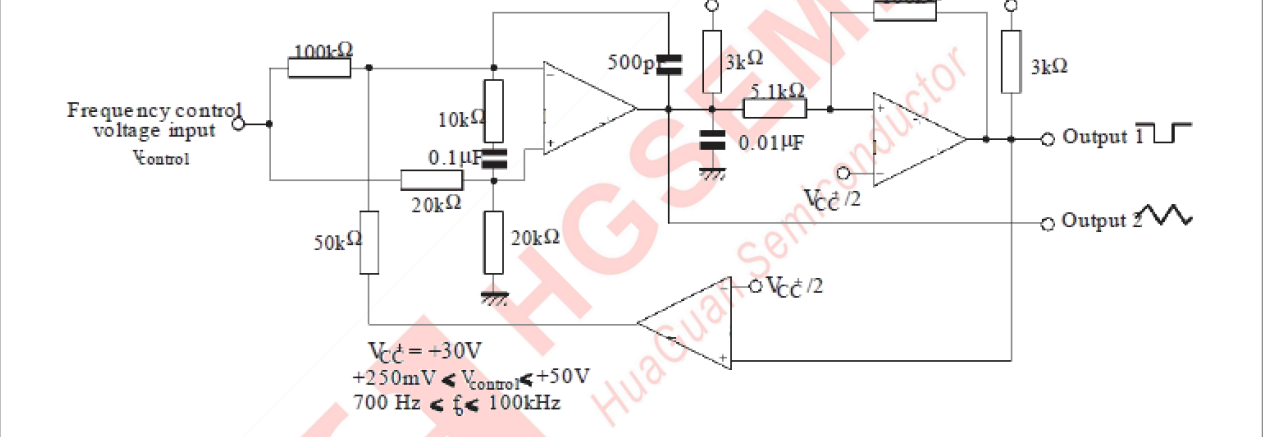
100kΩ

Frequency control voltage input
$V_{control}$

10kΩ

0.1μF

20kΩ

50kΩ

20kΩ

500p

3kΩ

0.01μF

5.1kΩ

3kΩ

Output 1

$V_{CC}^{+}/2$

Output 2

$V_{CC}^{+}/2$

$V_{CC}^{+} = +30V$
$+250mV < V_{control} < +50V$
$700\ Hz < f_0 < 100kHz$

HGSEMI
HuaGuan Semiconductor